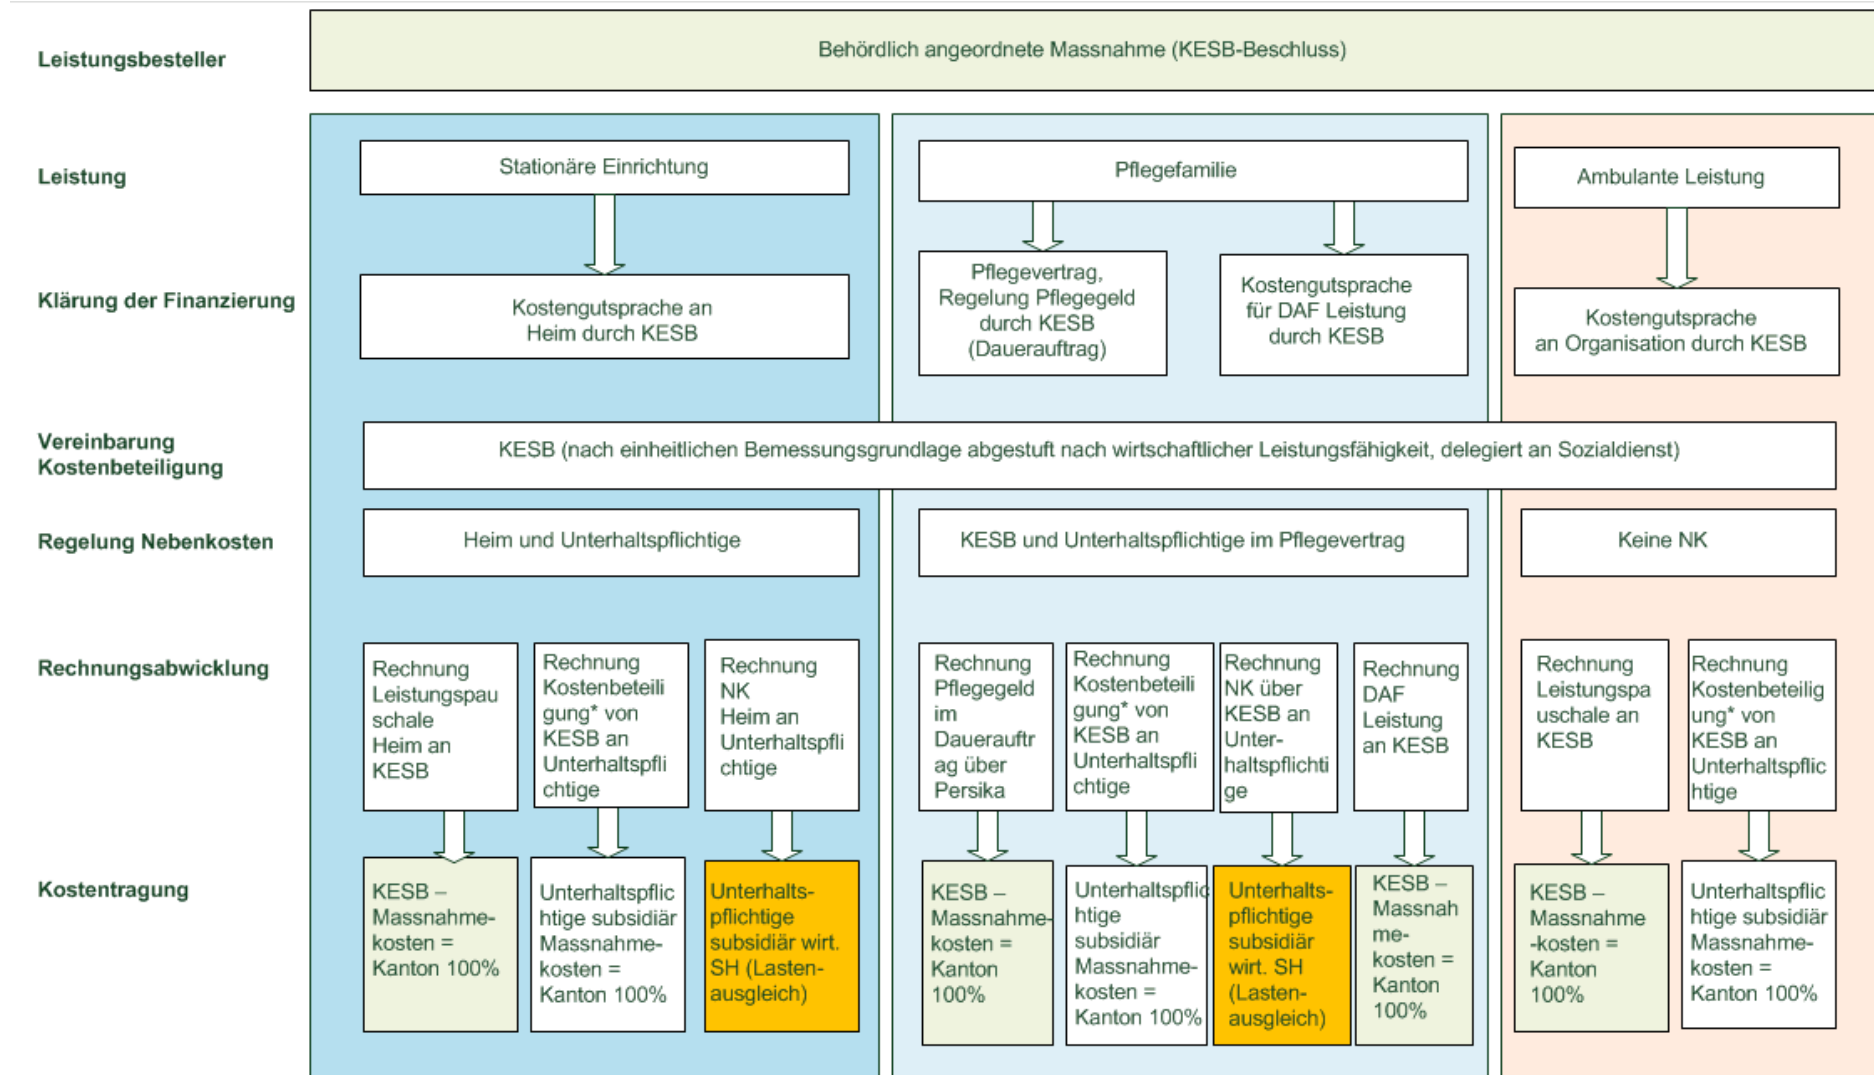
Leistungsbesteller

Behördlich angeordnete Massnahme (KESB-Beschluss)

Leistung

Stationäre Einrichtung

Pflegefamilie

Ambulante Leistung

Klärung der Finanzierung

Kostengutsprache an Heim durch KESB

Pflegevertrag, Regelung Pflegegeld durch KESB (Dauerauftrag)

Kostengutsprache für DAF Leistung durch KESB

Kostengutsprache an Organisation durch KESB

Vereinbarung Kostenbeteiligung

KESB (nach einheitlichen Bemessungsgrundlage abgestuft nach wirtschaftlicher Leistungsfähigkeit, delegiert an Sozialdienst)

Regelung Nebenkosten

Heim und Unterhaltspflichtige

KESB und Unterhaltspflichtige im Pflegevertrag

Keine NK

Rechnungsabwicklung

Rechnung Leistungspauschale Heim an KESB

Rechnung Kostenbeteiligung* von KESB an Unterhaltspflichtige

Rechnung NK Heim an Unterhaltspflichtige

Rechnung Pflegegeld im Dauerauftrag über Persika

Rechnung Kostenbeteiligung* von KESB an Unterhaltspflichtige

Rechnung NK über KESB an Unterhaltspflichtige

Rechnung DAF Leistung an KESB

Rechnung Leistungspauschale an KESB

Rechnung Kostenbeteiligung* von KESB an Unterhaltspflichtige

Kostentragung

KESB – Massnahmekosten = Kanton 100%

Unterhaltspflichtige subsidiär Massnahmekosten = Kanton 100%

Unterhaltspflichtige subsidiär wirt. SH (Lastenausgleich)

KESB – Massnahmekosten = Kanton 100%

Unterhaltspflichtige subsidiär Massnahmekosten = Kanton 100%

Unterhaltspflichtige subsidiär wirt. SH (Lastenausgleich)

KESB – Massnahmekosten = Kanton 100%

KESB – Massnahme-kosten = Kanton 100%

Unterhaltspflichtige subsidiär Massnahmekosten = Kanton 100%